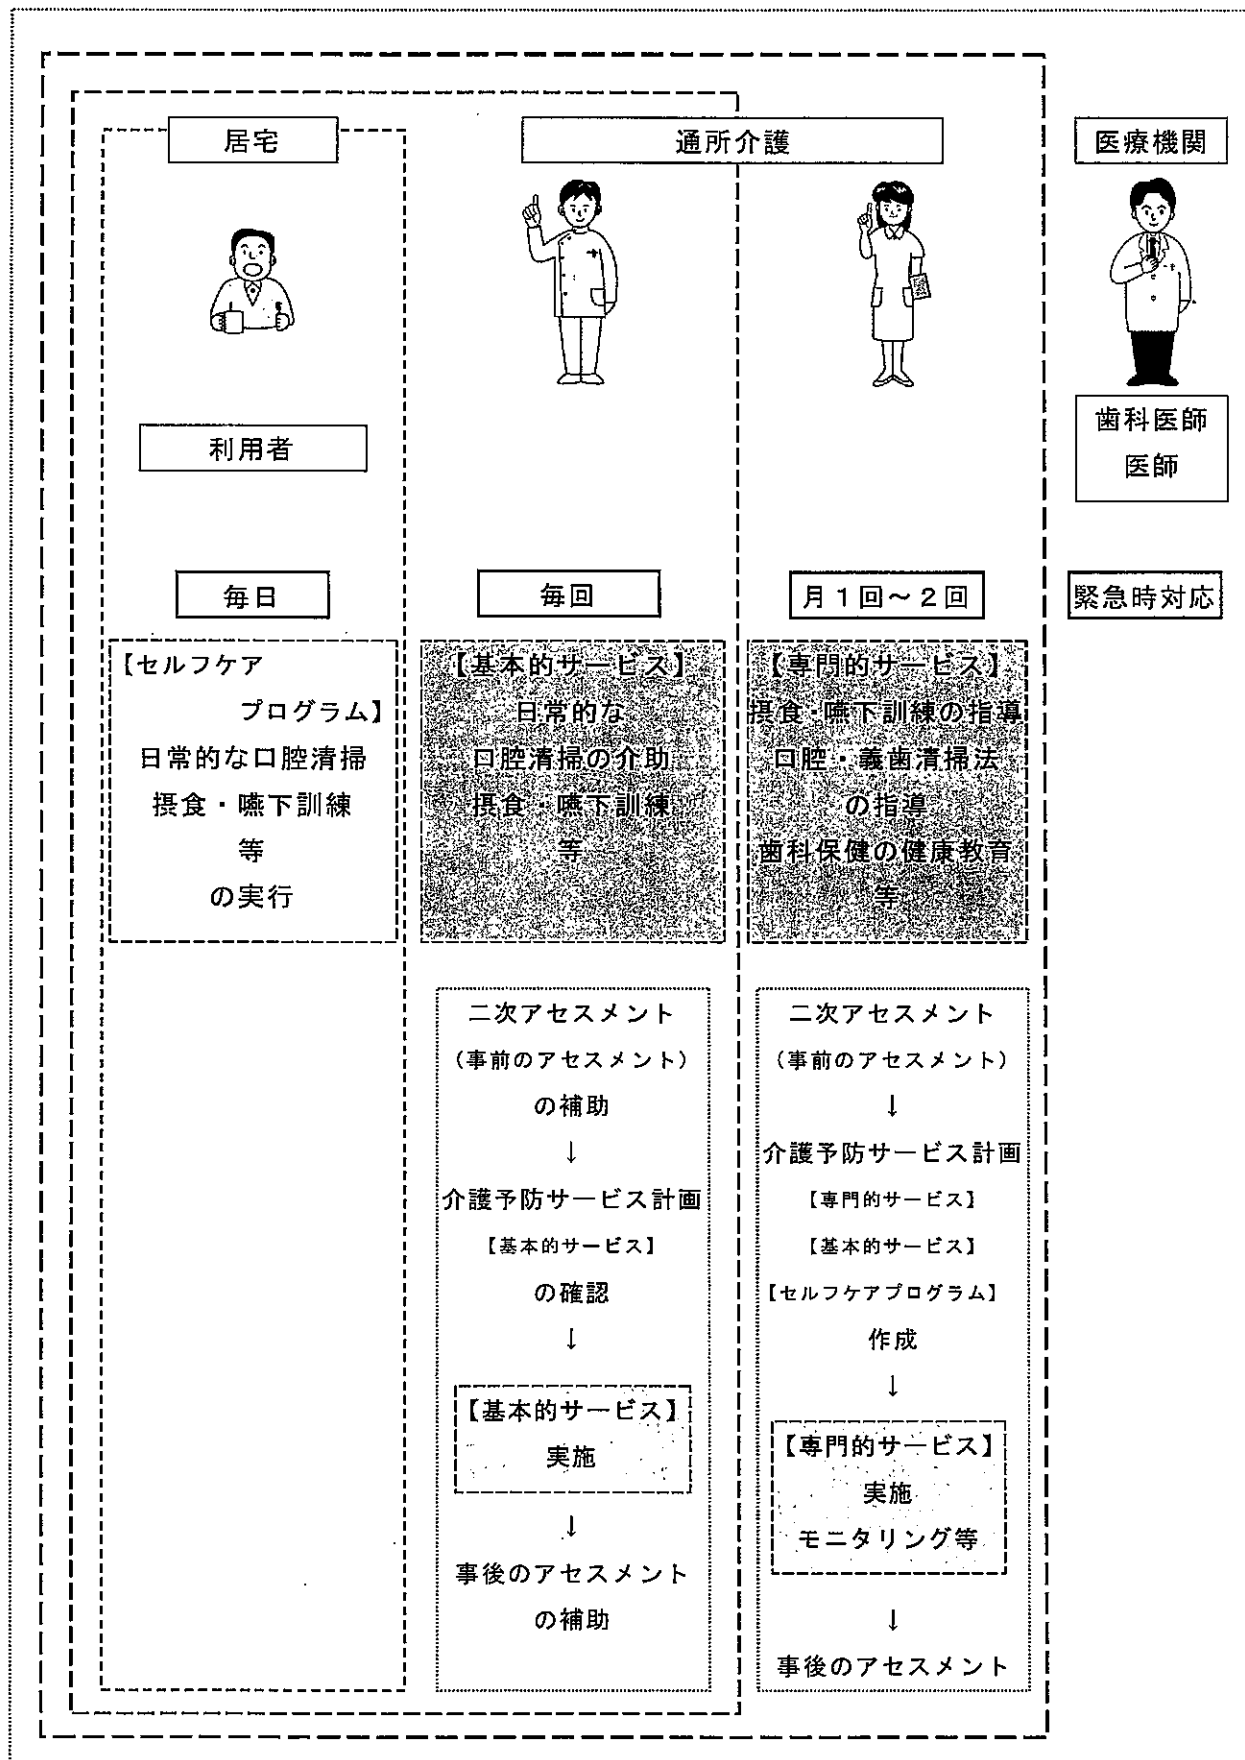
居宅

通所介護

医療機関

利用者

歯科医師
医師

毎日

毎回

月１回～２回

緊急時対応

【セルフケア
プログラム】
日常的な口腔清掃
摂食・嚥下訓練
等
の実行

【基本的サービス】
日常的な
口腔清掃の介助
摂食・嚥下訓練
等

【専門的サービス】
摂食・嚥下訓練の指導
口腔・義歯清掃法
の指導
歯科保健の健康教育
等

二次アセスメント
（事前のアセスメント）
の補助
↓
介護予防サービス計画
【基本的サービス】
の確認
↓
【基本的サービス】
実施
↓
事後のアセスメント
の補助

二次アセスメント
（事前のアセスメント）
↓
介護予防サービス計画
【専門的サービス】
【基本的サービス】
【セルフケアプログラム】
作成
↓
【専門的サービス】
実施
モニタリング等
↓
事後のアセスメント